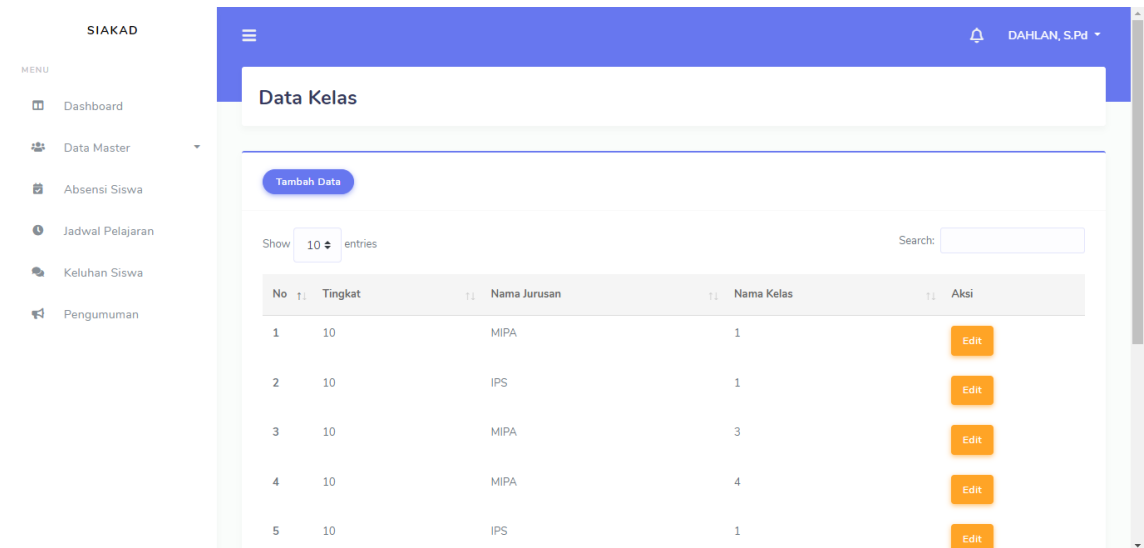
SIAKAD

MENU

Dashboard

Data Master

Absensi Siswa

Jadwal Pelajaran

Keluhan Siswa

Pengumuman

DAHLAN, S.Pd

Data Kelas

Tambah Data

Show 10 entries

Search:

| No | Tingkat | Nama Jurusan | Nama Kelas | Aksi |
|---|---|---|---|---|
| 1 | 10 | MIPA | 1 | Edit |
| 2 | 10 | IPS | 1 | Edit |
| 3 | 10 | MIPA | 3 | Edit |
| 4 | 10 | MIPA | 4 | Edit |
| 5 | 10 | IPS | 1 | Edit |